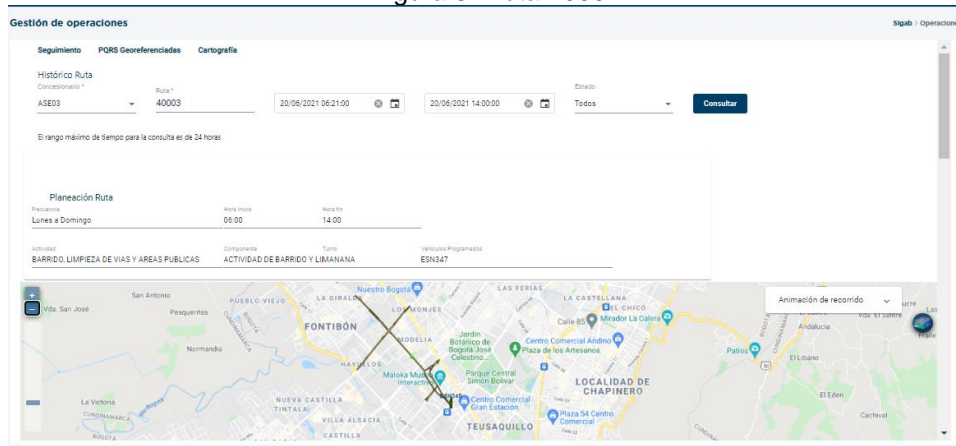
Gestión de operaciones

Sigab > Operaciones

Seguimiento PQRS Georeferenciadas Cartografía

Histórico Ruta

Concesionario *
ASE03

Ruta *
40003

20/06/2021 06:21:00

20/06/2021 14:00:00

Estado
Todos

Consultar

El rango máximo de tiempo para la consulta es de 24 horas

Planeación Ruta

Frecuencia
Lunes a Domingo

Hora inicio
06:00

Hora fin
14:00

Actividad
BARRIDO, LIMPIEZA DE VIAS Y AREAS PUBLICAS

Componente
ACTIVIDAD DE BARRIDO Y LIMPIEZA

Turno
MAÑANA

Vehículos Programados
ESN347

Animación de recorrido

San Antonio
Vda. San José
Pesqueritas
PUEBLO VIEJO
LA GIRALDA
Nuestro Bogotá
LAS FERIAS
LA CASTELLANA
EL CHICÓ
FONTIBÓN
LOS MONJES
Calle 85
Mirador La Calera
Normandía
MODELIA
Jardín Botánico de Bogotá José Celestino
Centro Comercial Andino
Plaza de los Artesanos
Patios
El Líbano
Andalucía
HAYUELOS
Maloka Museo Interactivo
Parque Central Simón Bolívar
LOCALIDAD DE CHAPINERO
La Victoria
NUEVA CASTILLA
TINTALA
Centro Comercial Gran Estación
Plaza 54 Centro Comercial
El Edén
Cachival
VILLA ALSACIA
CASTILLA
TEUSAQUILLO
Vda. El Salitre